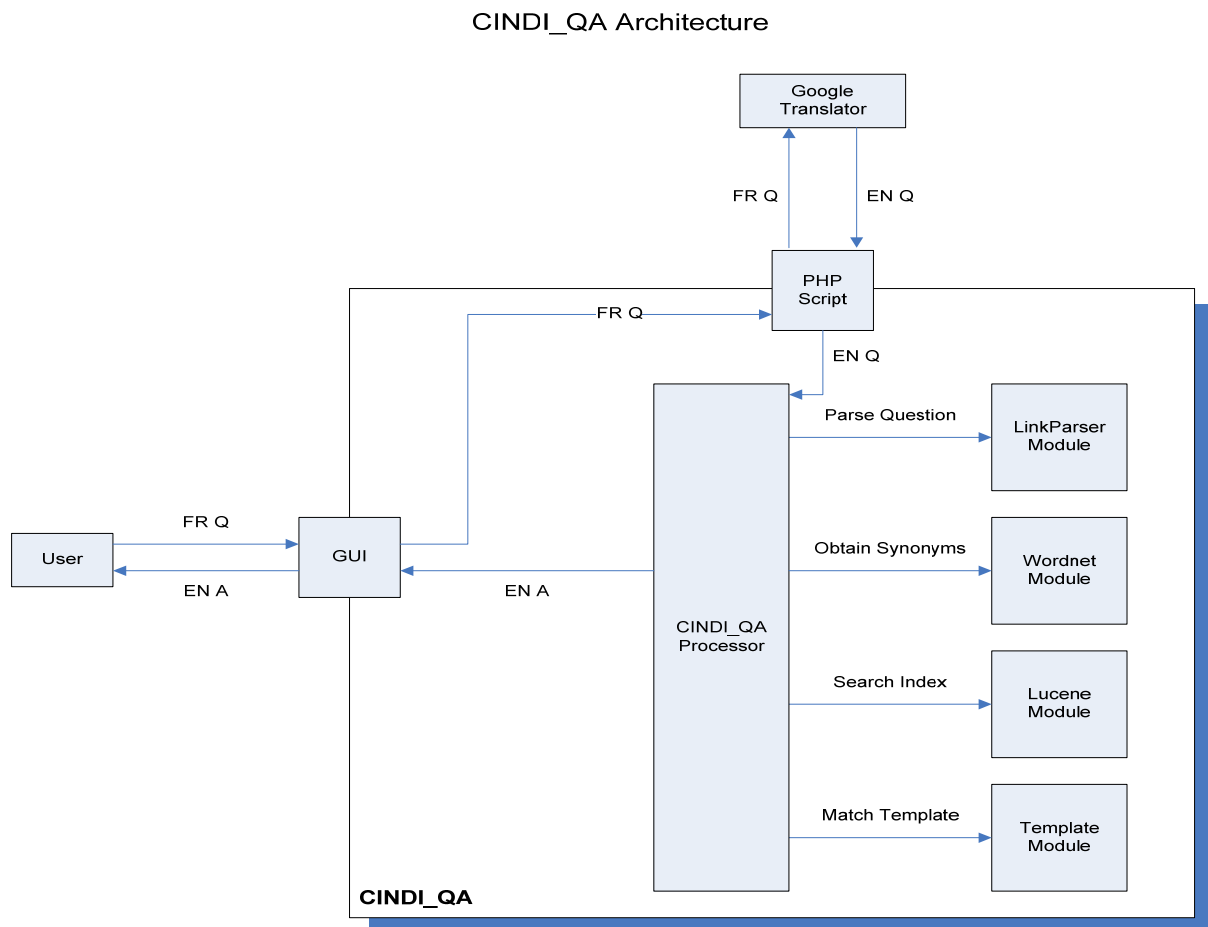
CINDI_QA Architecture

Google Translator

FR Q

EN Q

PHP Script

FR Q

EN Q

Parse Question

LinkParser Module

FR Q

User

EN A

GUI

EN A

Obtain Synonyms

Wordnet Module

CINDI_QA Processor

Search Index

Lucene Module

Match Template

Template Module

CINDI_QA